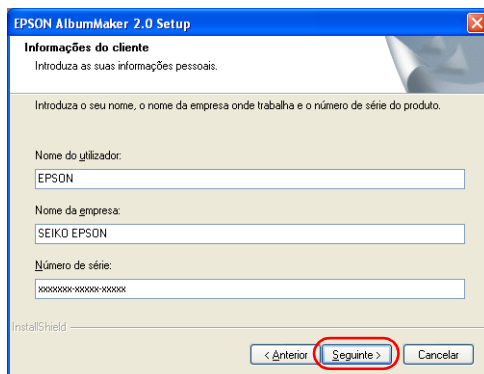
EPSON AlbumMaker 2.0 Setup

Informações do cliente

Introduza as suas informações pessoais.

Introduza o seu nome, o nome da empresa onde trabalha e o número de série do produto.

Nome do utilizador:

EPSON

Nome da empresa:

SEIKO EPSON

Número de série:

xxxxxxx-xxxxx-xxxxx

InstallShield

< Anterior

Seguinte >

Cancelar